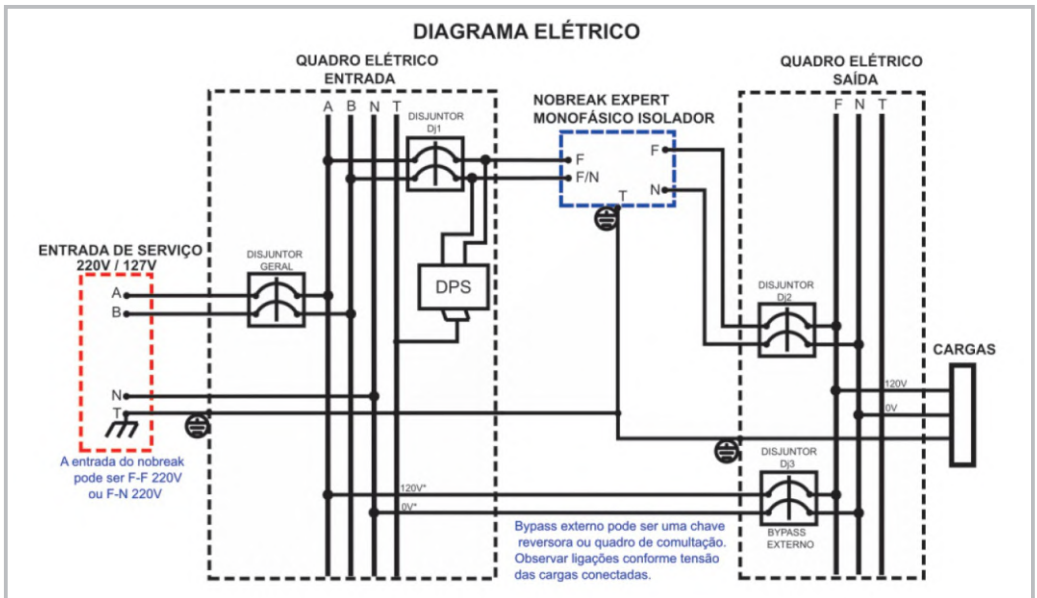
DIAGRAMA ELÉTRICO

QUADRO ELÉTRICO
ENTRADA

A B N T

DISJUNTOR
Dj1

NOBREAK EXPERT
MONOFÁSICO ISOLADOR

F
F/N
T
F
N

QUADRO ELÉTRICO
SAÍDA

F N T

ENTRADA DE SERVIÇO
220V / 127V

A
B
N
T

DISJUNTOR
GERAL

DPS

DISJUNTOR
Dj2

CARGAS

120V
0V

A entrada do nobreak pode ser F-F 220V ou F-N 220V

DISJUNTOR
Dj3

120V*
0V*

BYPASS
EXTERNO

Bypass externo pode ser uma chave reversora ou quadro de comultação. Observar ligações conforme tensão das cargas conectadas.